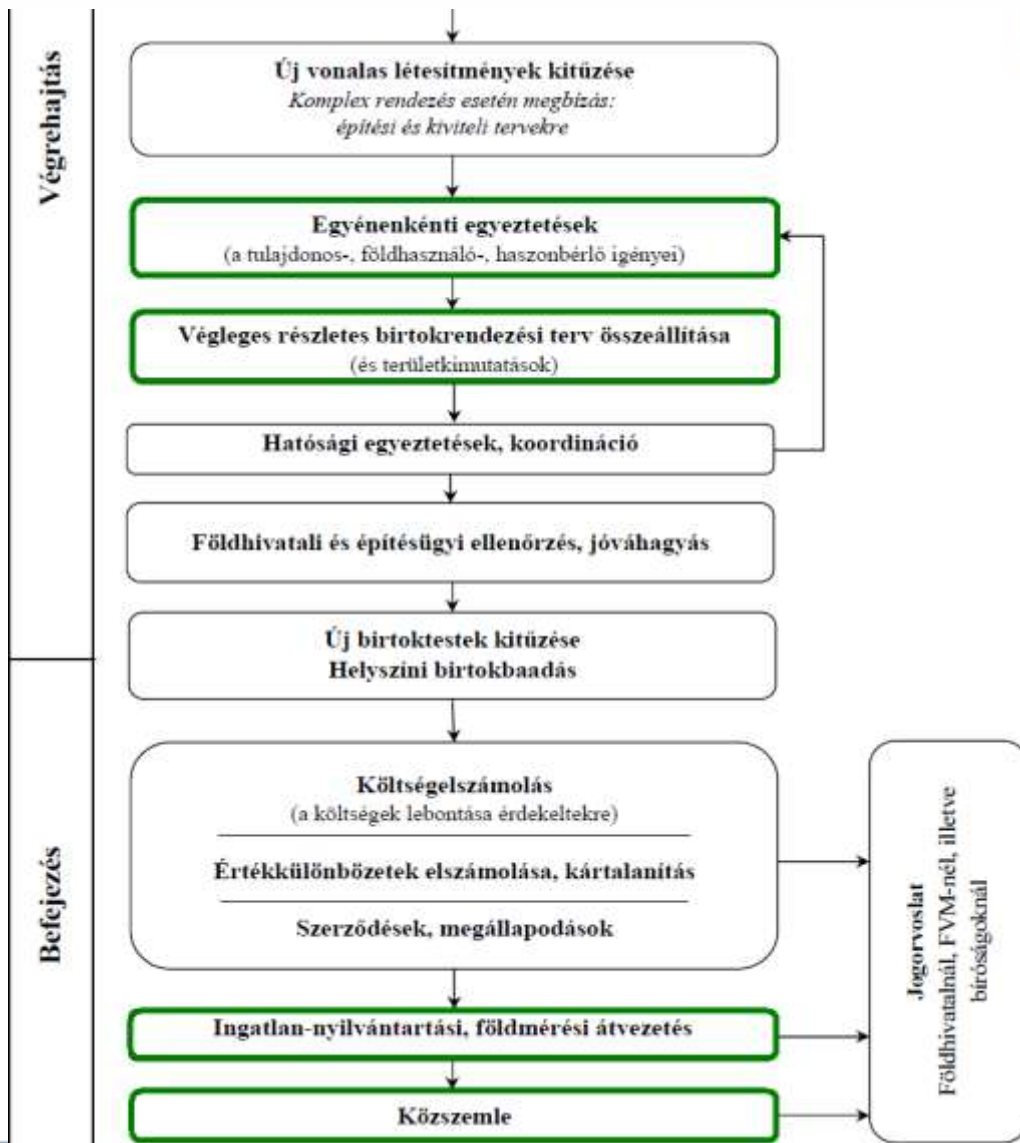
Végrehajtás

Új vonalas létesítmények kitűzése
Komplex rendezés esetén megbízás: építési és kiviteli tervekre

Egyénenkénti egyeztetések
(a tulajdonos-, földhasználó-, haszonbérlő igényei)

Végleges részletes birtokrendezési terv összeállítása
(és területkimutatások)

Hatósági egyeztetések, koordináció

Földhivatali és építésügyi ellenőrzés, jóváhagyás

Új birtoktestek kitűzése
Helyszíni birtokbaadás

Befejezés

Költségelszámolás
(a költségek lebontása érdekeltekre)

Értékkülönbözetek elszámolása, kártalanítás

Szerződések, megállapodások

Ingatlan-nyilvántartási, földmérési átvezetés

Közszemle

Jogorvoslat
Földhivatalnál, FVM-nél, illetve bíróságoknál